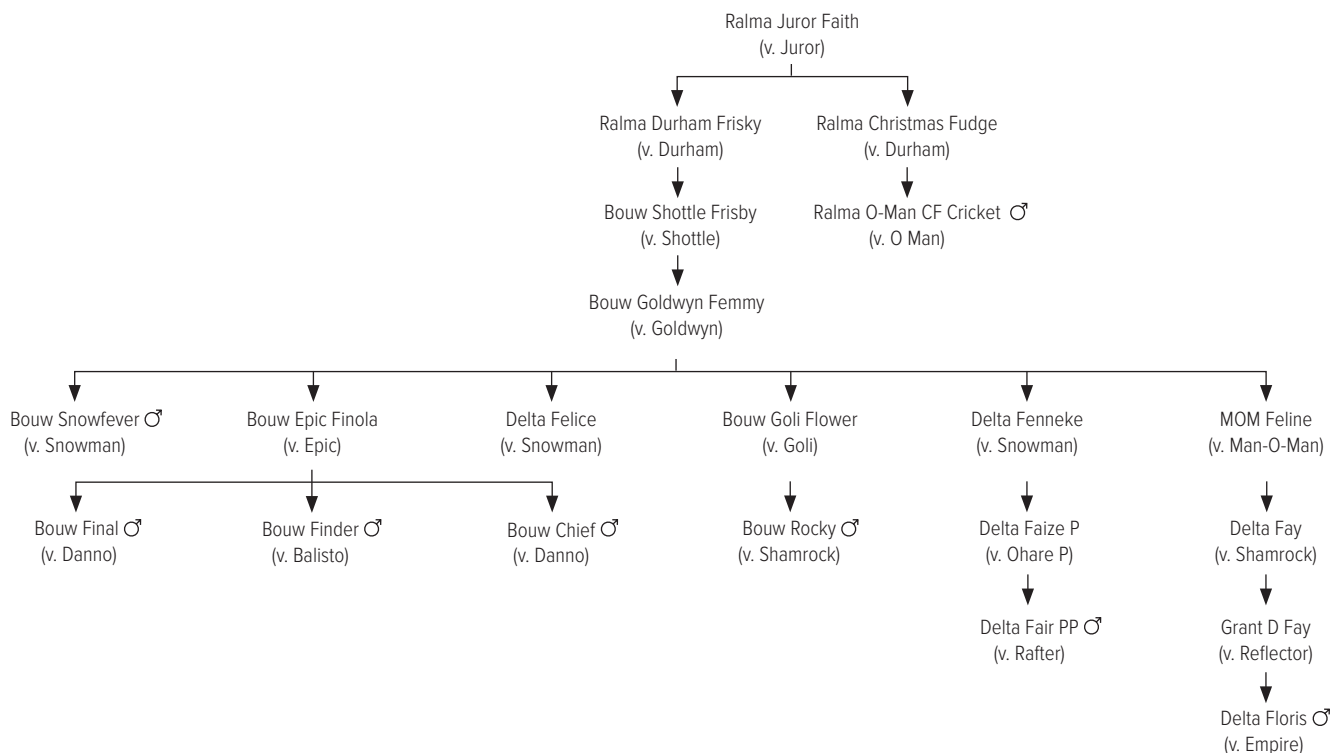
Ralma Juror Faith
(v. Juror)

Ralma Durham Frisky
(v. Durham)

Ralma Christmas Fudge
(v. Durham)

Bouw Shottle Frisby
(v. Shottle)

Ralma O-Man CF Cricket ♂
(v. O Man)

Bouw Goldwyn Femmy
(v. Goldwyn)

Bouw Snowfever ♂
(v. Snowman)

Bouw Epic Finola
(v. Epic)

Delta Felice
(v. Snowman)

Bouw Goli Flower
(v. Goli)

Delta Fenneke
(v. Snowman)

MOM Feline
(v. Man-O-Man)

Bouw Final ♂
(v. Danno)

Bouw Finder ♂
(v. Balisto)

Bouw Chief ♂
(v. Danno)

Bouw Rocky ♂
(v. Shamrock)

Delta Faize P
(v. Ohare P)

Delta Fay
(v. Shamrock)

Delta Fair PP ♂
(v. Rafter)

Grant D Fay
(v. Reflector)

Delta Floris ♂
(v. Empire)